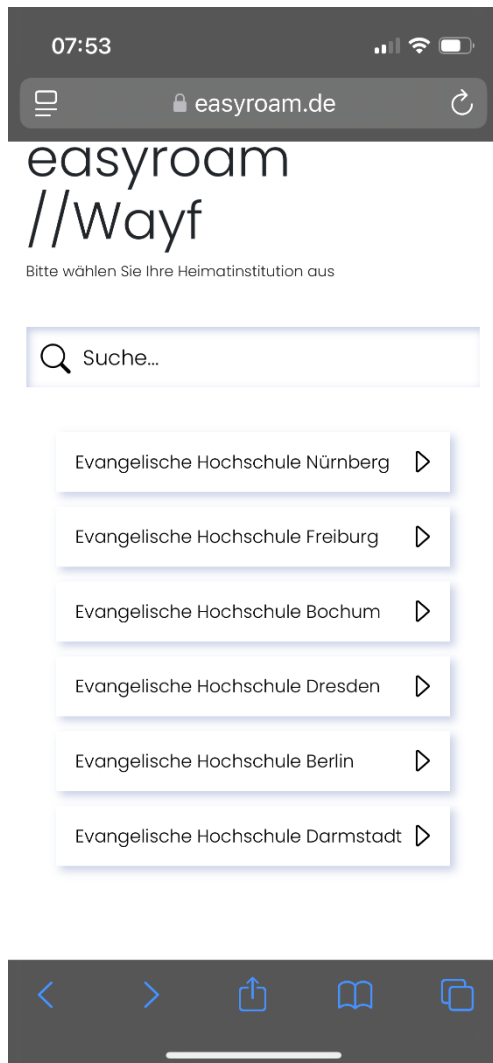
07:53

easyroam.de

easyroam
//Wayf

Bitte wählen Sie Ihre Heimatinstitution aus

Suche...

Evangelische Hochschule Nürnberg

Evangelische Hochschule Freiburg

Evangelische Hochschule Bochum

Evangelische Hochschule Dresden

Evangelische Hochschule Berlin

Evangelische Hochschule Darmstadt